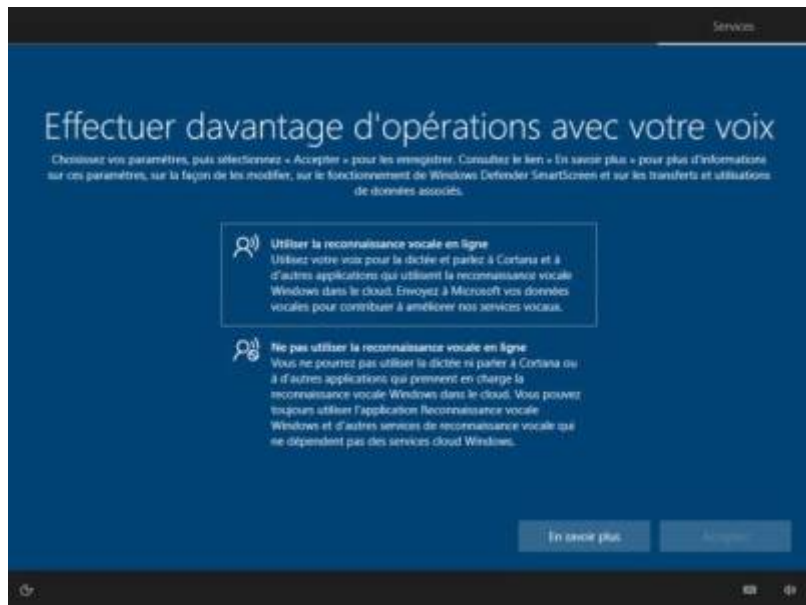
Services

Effectuer davantage d'opérations avec votre voix

Choisissez vos paramètres, puis sélectionnez « Accepter » pour les enregistrer. Consultez le lien « En savoir plus » pour plus d'informations sur ces paramètres, sur la façon de les modifier, sur le fonctionnement de Windows Defender SmartScreen et sur les transferts et utilisations de données associés.

Utiliser la reconnaissance vocale en ligne
Utilisez votre voix pour la dictée et parlez à Cortana et à d'autres applications qui utilisent la reconnaissance vocale Windows dans le cloud. Envoyez à Microsoft vos données vocales pour contribuer à améliorer nos services vocaux.

Ne pas utiliser la reconnaissance vocale en ligne
Vous ne pourrez pas utiliser la dictée ni parler à Cortana ou à d'autres applications qui prennent en charge la reconnaissance vocale Windows dans le cloud. Vous pouvez toujours utiliser l'application Reconnaissance vocale Windows et d'autres services de reconnaissance vocale qui ne dépendent pas des services cloud Windows.

En savoir plus

Accepter